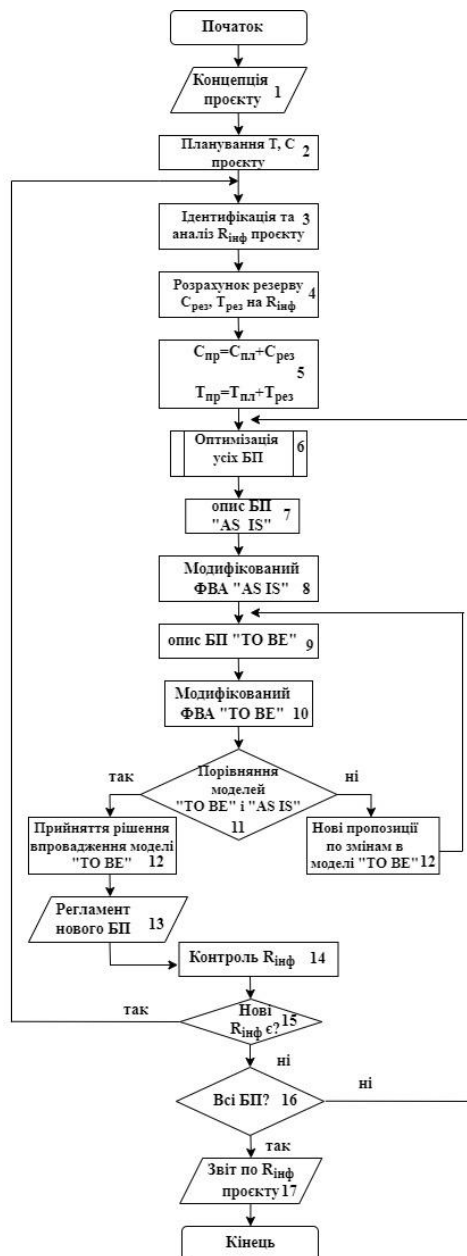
Початок

Концепція проєкту 1

Планування Т, С проєкту 2

Ідентифікація та аналіз $R_{інф}$ проєкту 3

Розрахунок резерву $C_{рез}$, $T_{рез}$ на $R_{інф}$ 4

$C_{пр}=C_{пл}+C_{рез}$
$T_{пр}=T_{пл}+T_{рез}$ 5

Оптимізація усіх БП 6

опис БП "AS IS" 7

Модифікований ФВА "AS IS" 8

опис БП "TO BE" 9

Модифікований ФВА "TO BE" 10

так

Порівняння моделей "TO BE" і "AS IS" 11

ні

Прийняття рішення впровадження моделі "TO BE" 12

Нові пропозиції по змінам в моделі "TO BE" 12

Регламент нового БП 13

Контроль $R_{інф}$ 14

так

Нові $R_{інф}$ є? 15

ні

Всі БП? 16

ні

так

Звіт по $R_{інф}$ проєкту 17

Кінець